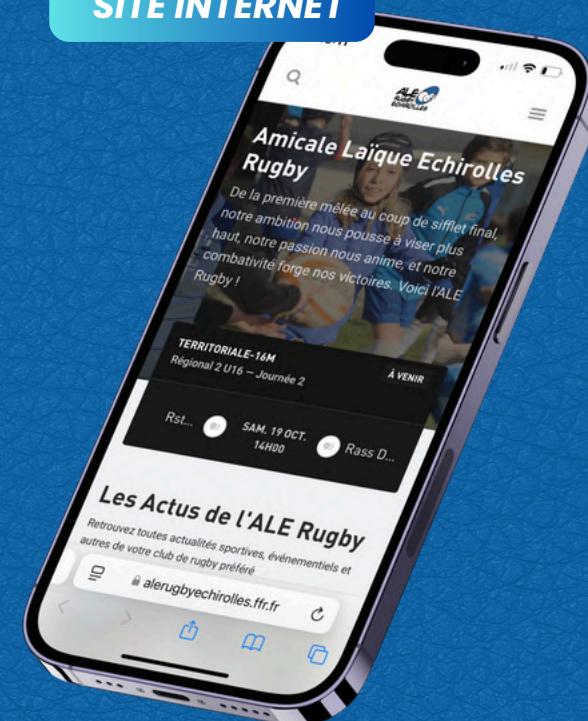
SITE INTERNET

ALE RUGBY ECHIROLLES

Amicale Laïque Echirolles Rugby

De la première mêlée au coup de sifflet final, notre ambition nous pousse à viser plus haut, notre passion nous anime, et notre combativité forge nos victoires. Voici l'ALE Rugby !

TERRITORIALE-16M
Régional 2 U16 — Journée 2
À VENIR

Rst...
SAM. 19 OCT. 14H00
Rass D...

Les Actus de l'ALE Rugby

Retrouvez toutes actualités sportives, événementiels et autres de votre club de rugby préféré

alerugbyechirolles.ffr.fr